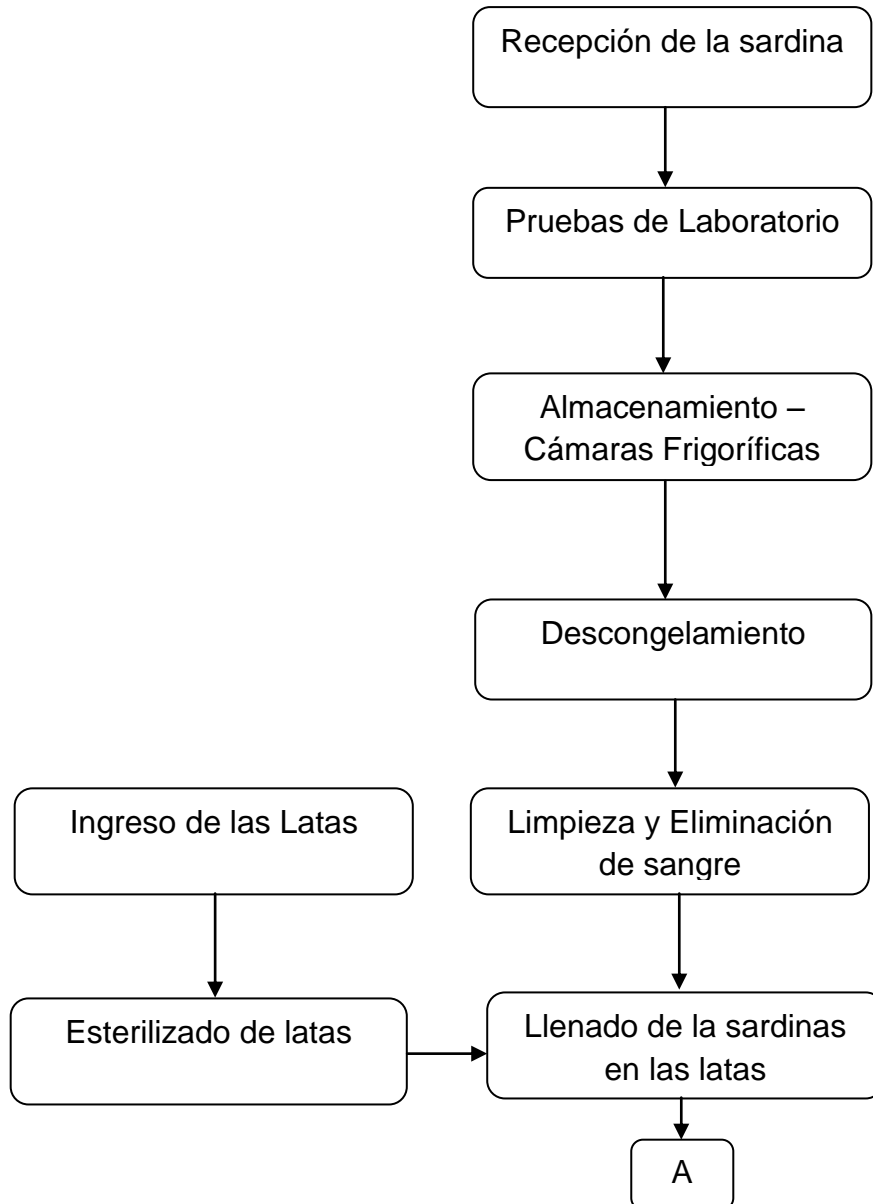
Recepción de la sardina

Pruebas de Laboratorio

Almacenamiento – Cámaras Frigoríficas

Descongelamiento

Ingreso de las Latas

Limpieza y Eliminación de sangre

Esterilizado de latas

Llenado de la sardinas en las latas

A